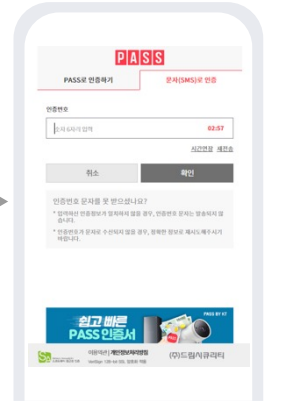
PASS

PASS로 인증하기

문자(SMS)로 인증

인증번호

숫자 6자리 입력

02:57

시간연장 재전송

취소

확인

인증번호 문자를 못 받으셨나요?

* 입력하신 인증정보가 일치하지 않을 경우, 인증번호 문자는 발송되지 않습니다.

* 인증번호 문자는 수신되지 않을 경우, 정확한 정보로 재시도해 주시기 바랍니다.

쉽고 빠른 PASS 인증서

PASS BY KT

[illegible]

이용약관 | 개인정보처리방침

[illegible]

(주)드림시큐리티